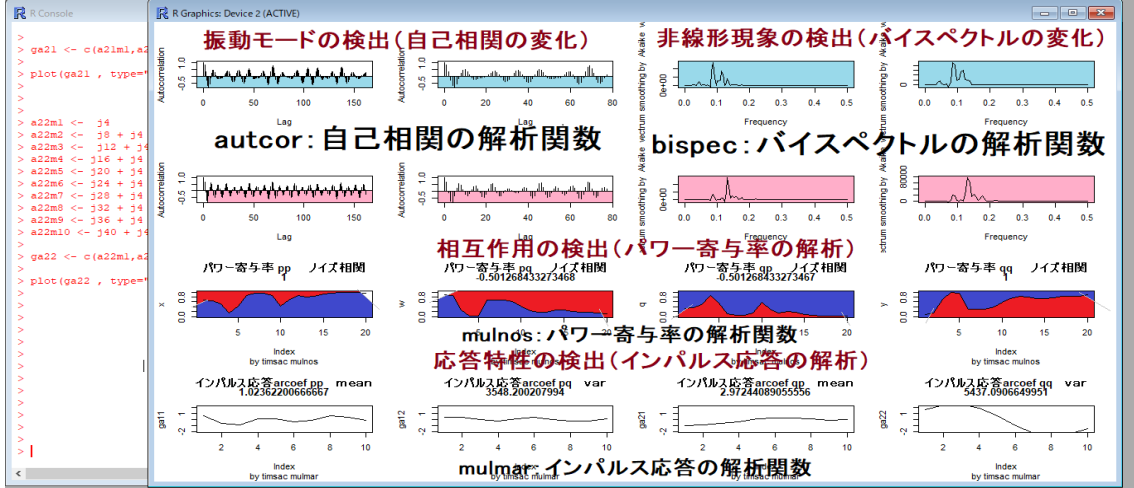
R Console

> ga21 <- c(a21m1,a2
>
> plot(ga21 , type="
>
>
>
> a22m1 <- j4
> a22m2 <- j8 + j4
> a22m3 <- j12 + j4
> a22m4 <- j16 + j4
> a22m5 <- j20 + j4
> a22m6 <- j24 + j4
> a22m7 <- j28 + j4
> a22m8 <- j32 + j4
> a22m9 <- j36 + j4
> a22m10 <- j40 + j4
>
> ga22 <- c(a22m1,a2
>
> plot(ga22 , type="
>
>
>
>
>
>
>
>
>
>
>
>
>
>
> |

R Graphics: Device 2 (ACTIVE)

振動モードの検出（自己相関の変化）

非線形現象の検出（バイスペクトルの変化）

Autocorrelation
-1.0 0.5
0 50 100 150
Lag

0 20 40 60 80
Lag

0.0 0.1 0.2 0.3 0.4 0.5
Frequency

autcor：自己相関の解析関数

bispec：バイスペクトルの解析関数

Akaike window

0e+00

80000

Frequency

相互作用の検出（パワー寄与率の解析）

パワー寄与率 pp ノイズ相関 1

パワー寄与率 pq ノイズ相関 -0.501268433273468

パワー寄与率 qp ノイズ相関 -0.501268433273468

パワー寄与率 qq ノイズ相関 1

x
w
q
y
0.0 0.8
5 10 15 20
Index
by timsac mulnos

mulnos：パワー寄与率の解析関数

応答特性の検出（インパルス応答の解析）

インパルス応答arcoef pp mean 1.02362200666667

インパルス応答arcoef pq var 3548.200207994

インパルス応答arcoef qp mean 2.97244089055556

インパルス応答arcoef qq var 5437.0906649951

ga11
ga12
ga21
ga22
-2 1
2 4 6 8 10
Index
by timsac mulmar

mulmar：インパルス応答の解析関数